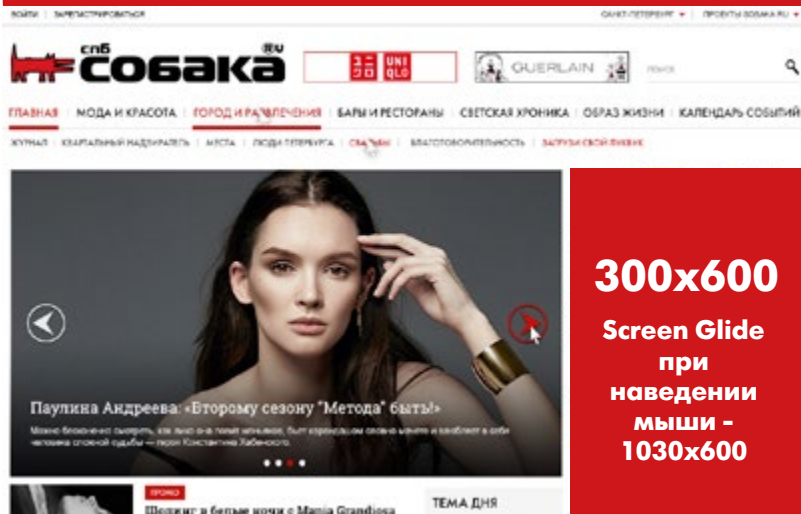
ВОЙТИ | ЗАРЕГИСТРИРОВАТЬСЯ

САНКТ-ПЕТЕРБУРГ ▾ | ПРОЕКТЫ SOBAKA.RU ▾

спб собака.ru

ユニ クロ UNI QLO

GUERLAIN

ПОИСК

ГЛАВНАЯ | МОДА И КРАСОТА | ГОРОД И РАЗВЛЕЧЕНИЯ | БАРЫ И РЕСТОРАНЫ | СВЕТСКАЯ ХРОНИКА | ОБРАЗ ЖИЗНИ | КАЛЕНДАРЬ СОБЫТИЙ

ЖУРНАЛ | КВАРТАЛЬНЫЙ НАДЗИРАТЕЛЬ | МЕСТА | ЛЮДИ ПЕТЕРБУРГА | СВАДЬБЫ | БЛАГОТВОРИТЕЛЬНОСТЬ | ЗАГРУЗИ СВОЙ ЛУКБУК

Паулина Андреева: «Второму сезону "Метода" быть!»

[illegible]

300x600

Screen Glide при наведении мыши - 1030x600

ПРОМО

Шопинг в белые ночи с Mania Grandiosa

ТЕМА ДНЯ